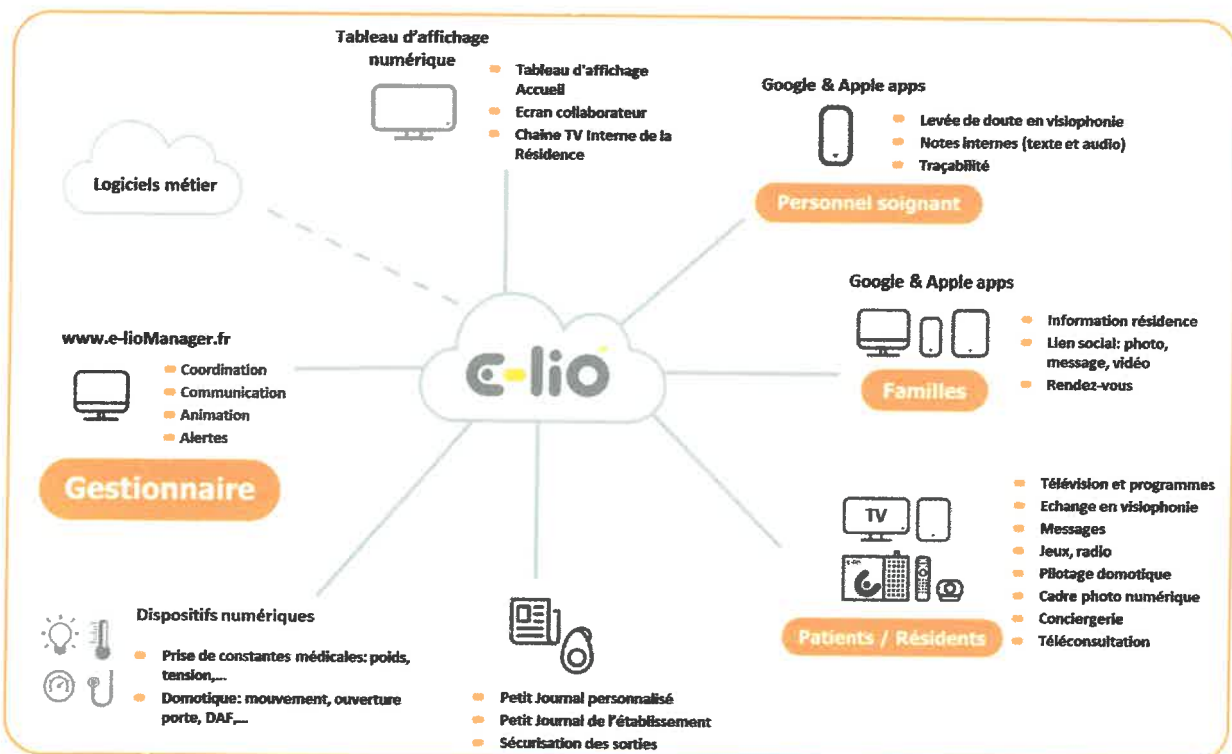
Tableau d'affichage numérique

- Tableau d'affichage Accueil
- Ecran collaborateur
- Chaine TV interne de la Résidence

Google & Apple apps

- Levée de doute en visiophonie
- Notes internes (texte et audio)
- Traçabilité

Personnel soignant

Logiciels métier

Google & Apple apps

- Information résidence
- Lien social: photo, message, vidéo
- Rendez-vous

Familles

www.e-lioManager.fr

- Coordination
- Communication
- Animation
- Alertes

Gestionnaire

e-lio

TV

- Télévision et programmes
- Echange en visiophonie
- Messages
- Jeux, radio
- Pilotage domotique
- Cadre photo numérique
- Conciergerie
- Téléconsultation

Patients / Résidents

Dispositifs numériques

- Prise de constantes médicales: poids, tension,...
- Domotique: mouvement, ouverture porte, DAF,...

- Petit Journal personnalisé
- Petit Journal de l'établissement
- Sécurisation des sorties